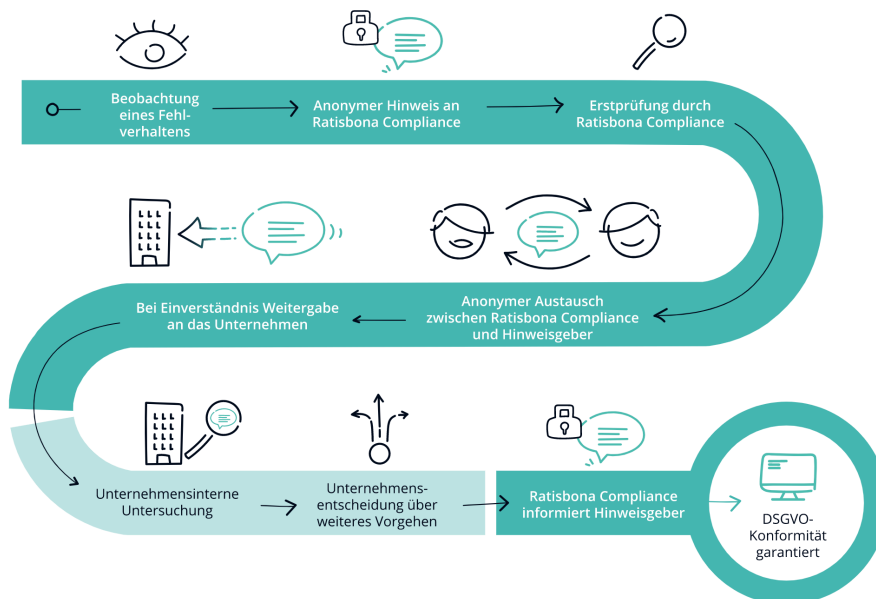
Beobachtung eines Fehlverhaltens

Anonymer Hinweis an Ratisbona Compliance

Erstprüfung durch Ratisbona Compliance

Bei Einverständnis Weitergabe an das Unternehmen

Anonymer Austausch zwischen Ratisbona Compliance und Hinweisgeber

Unternehmensinterne Untersuchung

Unternehmensentscheidung über weiteres Vorgehen

Ratisbona Compliance informiert Hinweisgeber

DSGVO-Konformität garantiert